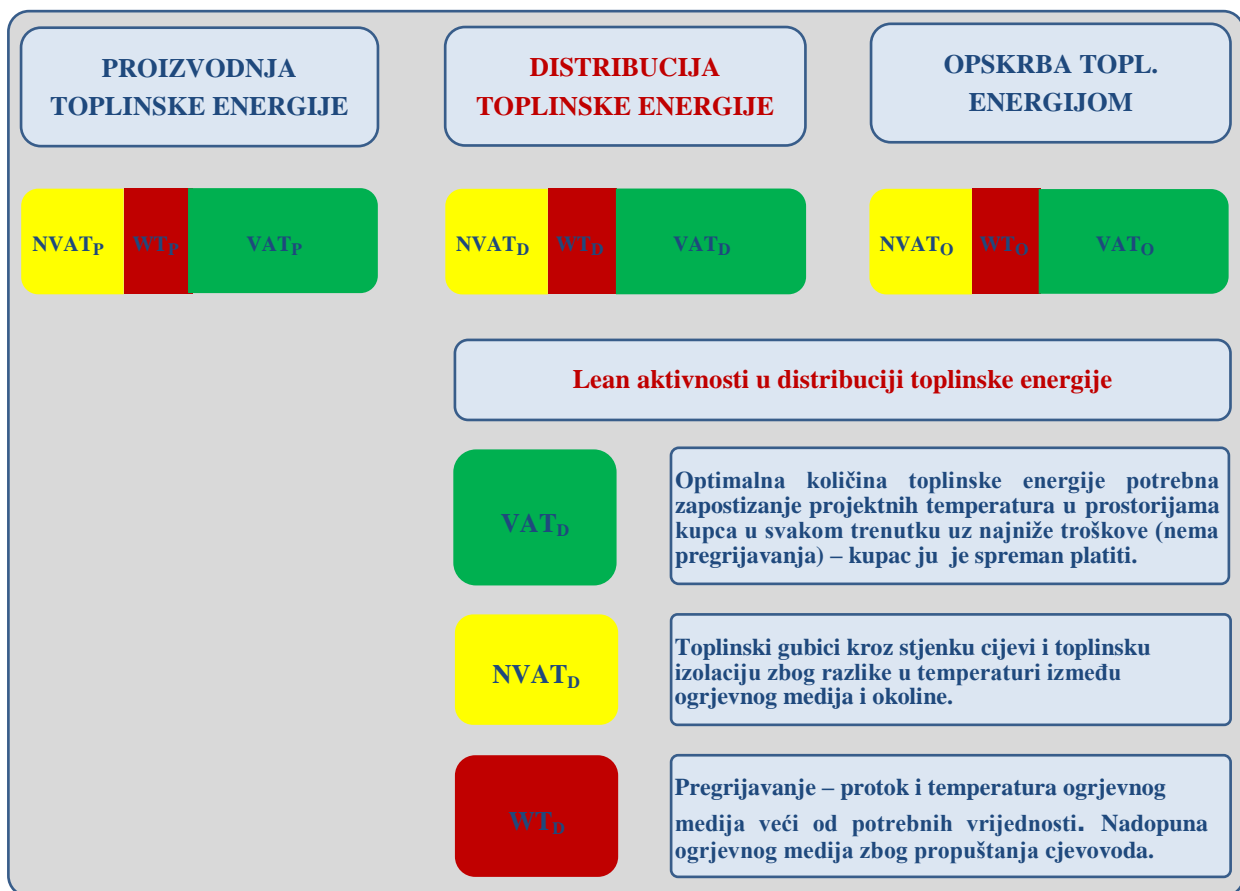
PROIZVODNJA TOPLINSKE ENERGIJE

DISTRIBUCIJA TOPLINSKE ENERGIJE

OPSKRBA TOPL. ENERGIJOM

$NVAT_P$ $WT_P$ $VAT_P$

$NVAT_D$ $WT_D$ $VAT_D$

$NVAT_O$ $WT_O$ $VAT_O$

Lean aktivnosti u distribuciji toplinske energije

$VAT_D$

Optimalna količina toplinske energije potrebna zapostizanje projektnih temperatura u prostorijama kupca u svakom trenutku uz najniže troškove (nema pregrijavanja) – kupac ju je spreman platiti.

$NVAT_D$

Toplinski gubici kroz stjenku cijevi i toplinsku izolaciju zbog razlike u temperaturi između ogrjevnog medija i okoline.

$WT_D$

Pregrijavanje – protok i temperatura ogrjevnog medija veći od potrebnih vrijednosti. Nadopuna ogrjevnog medija zbog propuštanja cjevovoda.